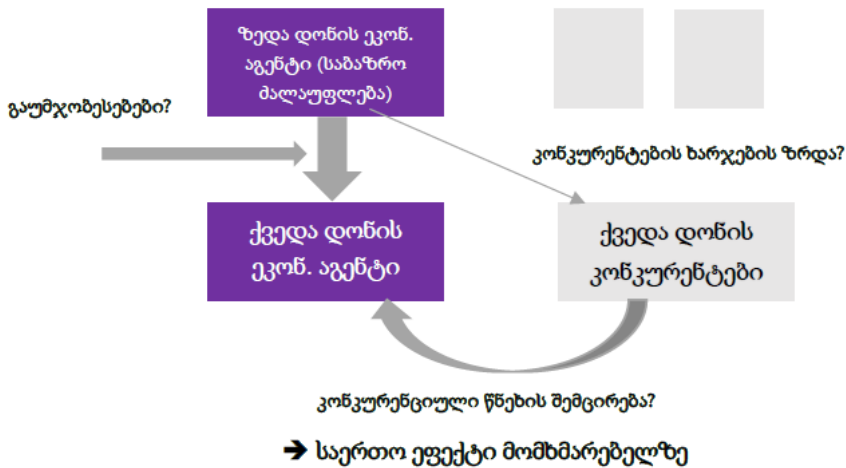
ზედა დონის ეკონ. აგენტი (საბაზრო ძალაუფლება)

გაუმჯობესებები?

კონკურენტების ხარჯების ზრდა?

ქვედა დონის ეკონ. აგენტი

ქვედა დონის კონკურენტები

კონკურენციული წნეხის შემცირება?

➔ საერთო ეფექტი მომხმარებელზე